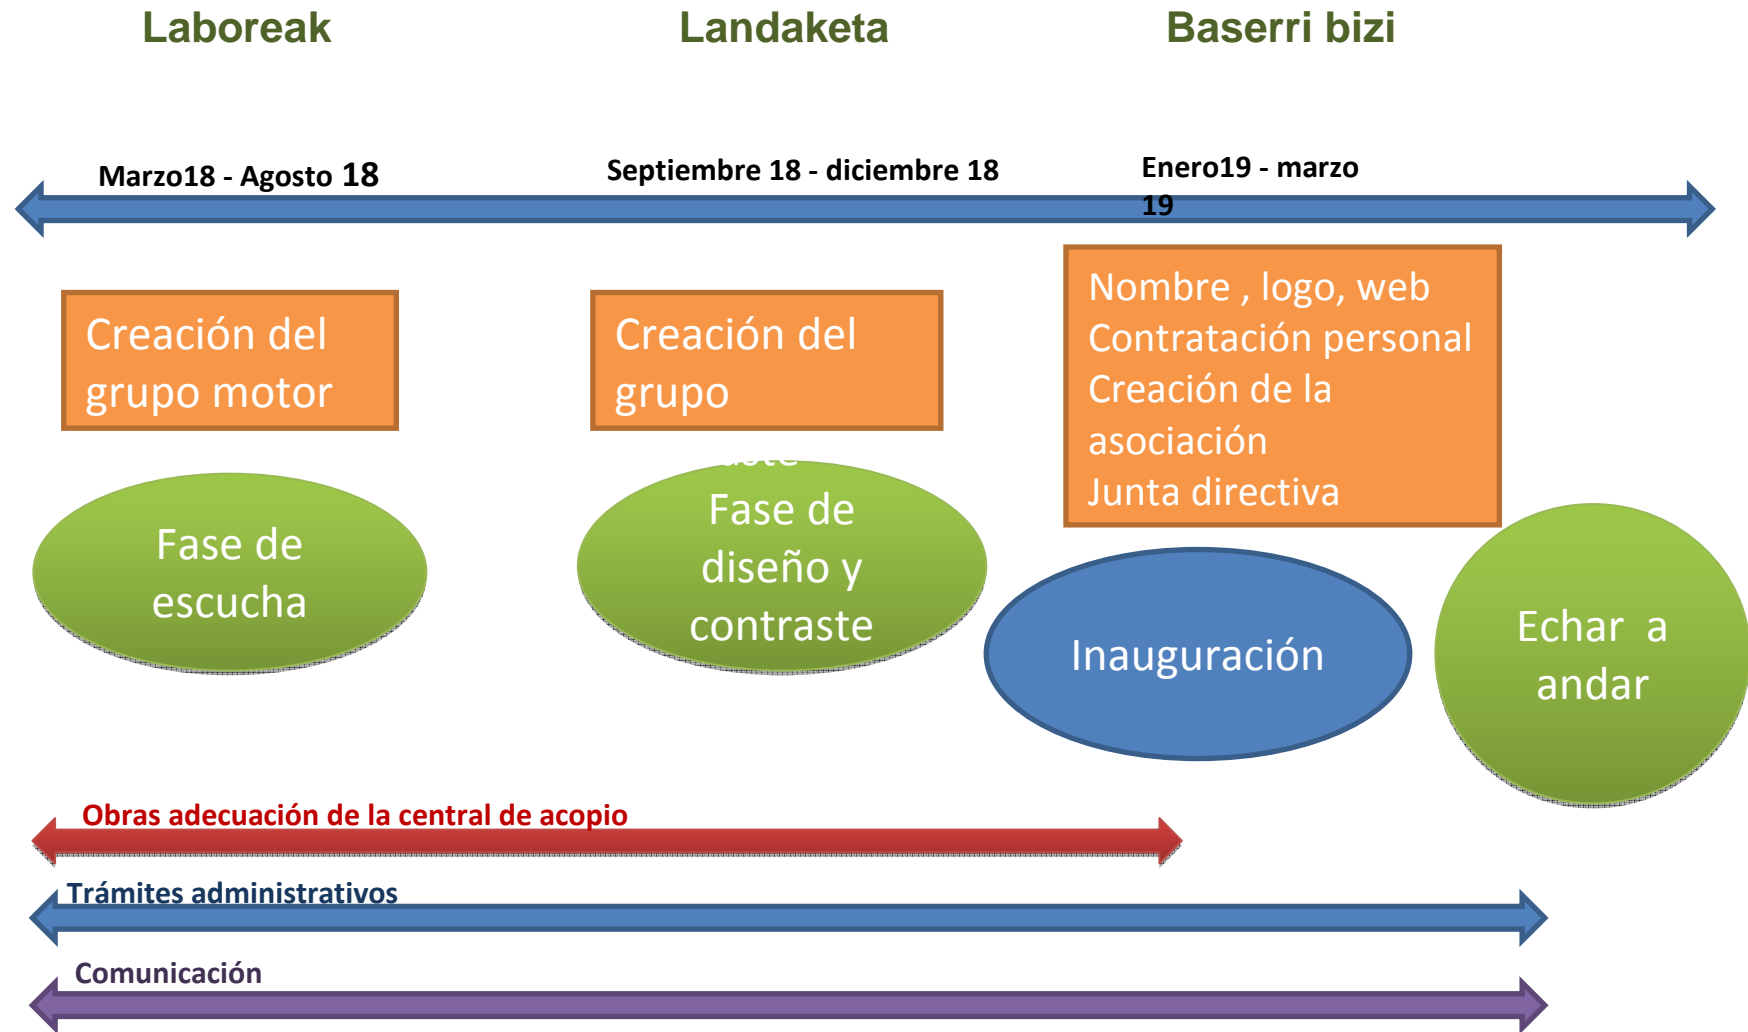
Laboreak

Landaketa

Baserri bizi

Marzo18 - Agosto 18

Septiembre 18 - diciembre 18

Enero19 - marzo 19

Creación del grupo motor

Creación del grupo

Nombre , logo, web
Contratación personal
Creación de la asociación
Junta directiva

Fase de escucha

Fase de diseño y contraste

Inauguración

Echar a andar

Obras adecuación de la central de acopio

Trámites administrativos

Comunicación